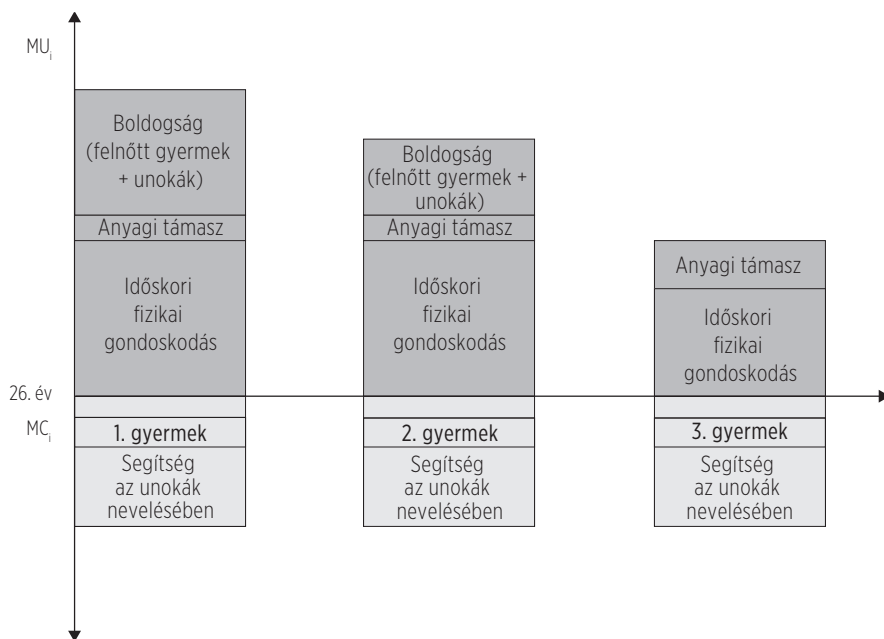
$MU_i$

Boldogság (felnőtt gyermek + unokák)

Anyagi támasz

Időskori fizikai gondoskodás

Boldogság (felnőtt gyermek + unokák)

Anyagi támasz

Időskori fizikai gondoskodás

Anyagi támasz

Időskori fizikai gondoskodás

26. év

$MC_i$

1. gyermek

Segítség az unokák nevelésében

2. gyermek

Segítség az unokák nevelésében

3. gyermek

Segítség az unokák nevelésében